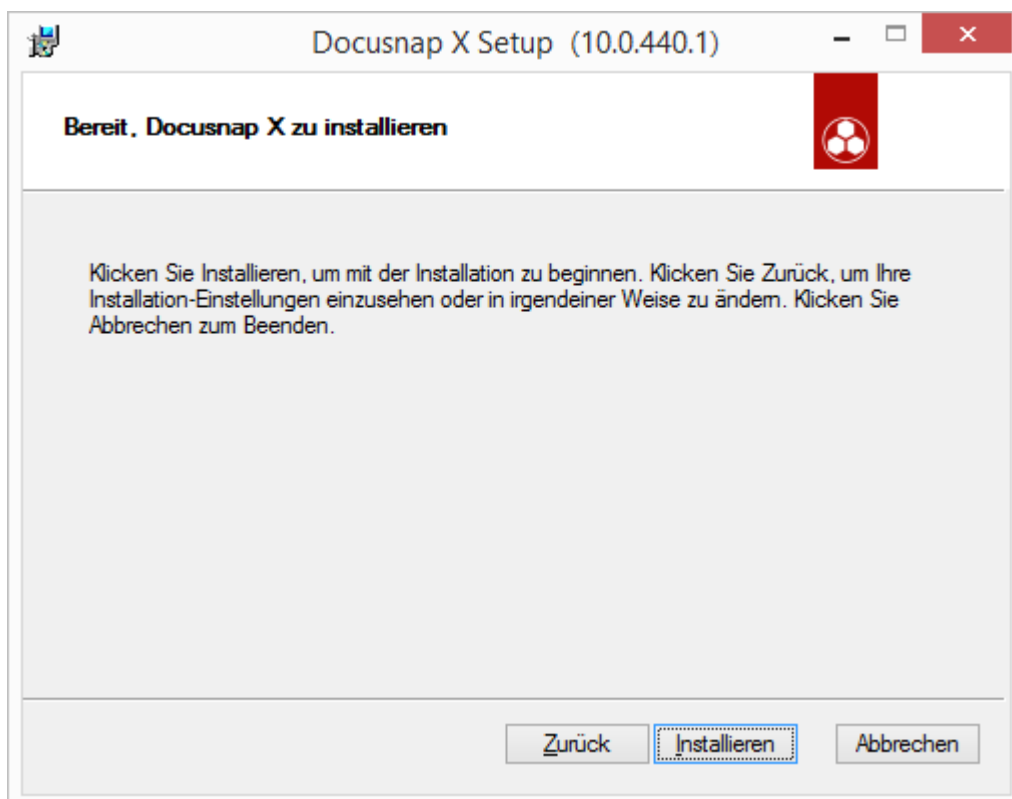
Docusnap X Setup (10.0.440.1)

Bereit, Docusnap X zu installieren

Klicken Sie Installieren, um mit der Installation zu beginnen. Klicken Sie Zurück, um Ihre Installation-Einstellungen einzusehen oder in irgendeiner Weise zu ändern. Klicken Sie Abbrechen zum Beenden.

Zurück Installieren Abbrechen